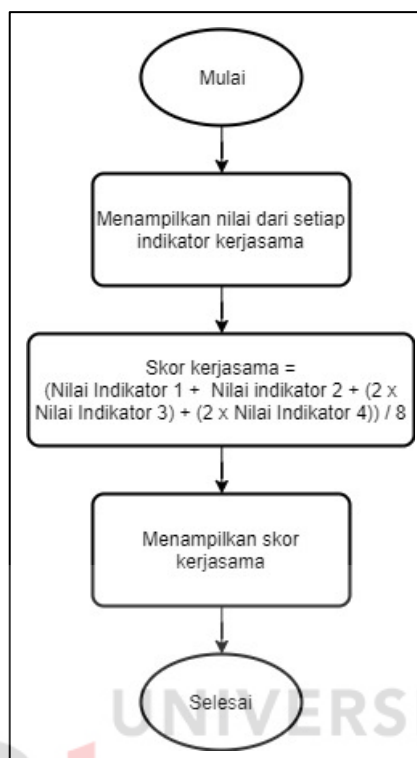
Mulai

Menampilkan nilai dari setiap indikator kerjasama

Skor kerjasama = (Nilai Indikator 1 + Nilai indikator 2 + (2 x Nilai Indikator 3) + (2 x Nilai Indikator 4)) / 8

Menampilkan skor kerjasama

Selesai

UNIVERS